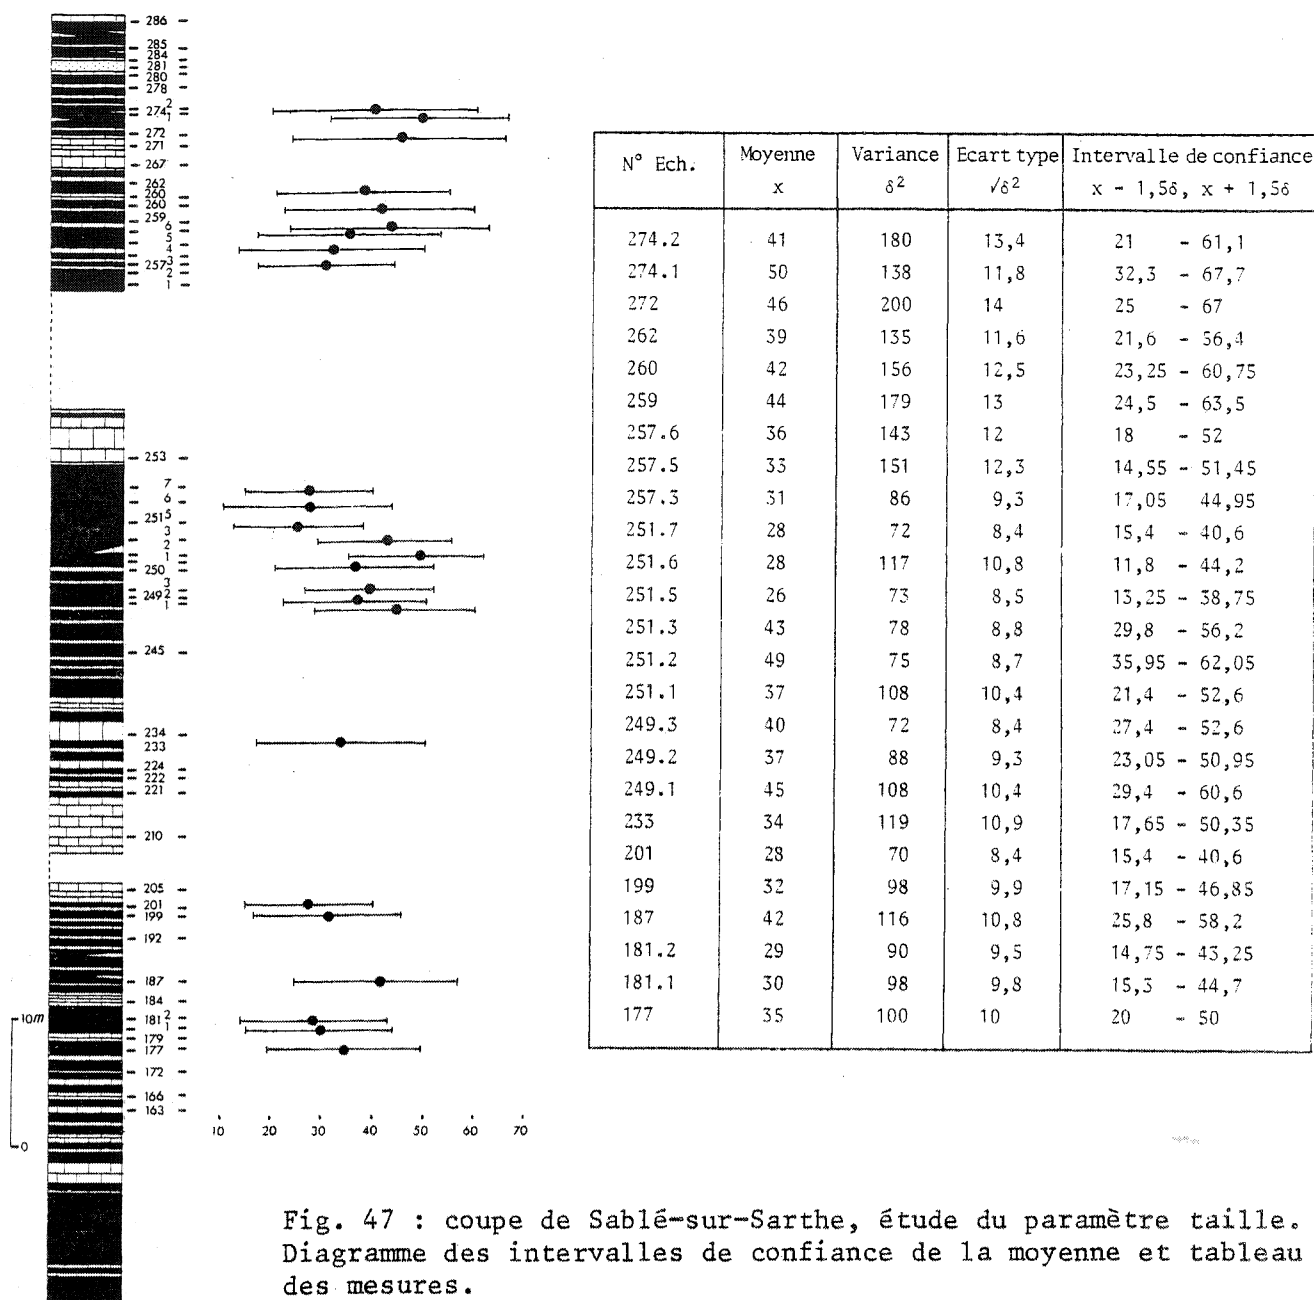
286
285
284
281
280
278
274 2
1
272
271
267
262
260
260
259 6
5
4
257 3
2
1

253
7
6
251 5
3
2
1
250
3
249 2
1
245
234
233
224
222
221
210
205
201
199
192
187
184
181 2
1
179
177
172
166
163

10m
0

10 20 30 40 50 60 70

| N° Ech. | Moyenne x | Variance $\delta^2$ | Ecart type $\sqrt{\delta^2}$ | Intervalle de confiance $x - 1,5\delta$, $x + 1,5\delta$ |
|---|---|---|---|---|
| 274.2 | 41 | 180 | 13,4 | 21 - 61,1 |
| 274.1 | 50 | 138 | 11,8 | 32,3 - 67,7 |
| 272 | 46 | 200 | 14 | 25 - 67 |
| 262 | 39 | 135 | 11,6 | 21,6 - 56,4 |
| 260 | 42 | 156 | 12,5 | 23,25 - 60,75 |
| 259 | 44 | 179 | 13 | 24,5 - 63,5 |
| 257.6 | 36 | 143 | 12 | 18 - 52 |
| 257.5 | 33 | 151 | 12,3 | 14,55 - 51,45 |
| 257.3 | 31 | 86 | 9,3 | 17,05 44,95 |
| 251.7 | 28 | 72 | 8,4 | 15,4 - 40,6 |
| 251.6 | 28 | 117 | 10,8 | 11,8 - 44,2 |
| 251.5 | 26 | 73 | 8,5 | 13,25 - 38,75 |
| 251.3 | 43 | 78 | 8,8 | 29,8 - 56,2 |
| 251.2 | 49 | 75 | 8,7 | 35,95 - 62,05 |
| 251.1 | 37 | 108 | 10,4 | 21,4 - 52,6 |
| 249.3 | 40 | 72 | 8,4 | 27,4 - 52,6 |
| 249.2 | 37 | 88 | 9,3 | 23,05 - 50,95 |
| 249.1 | 45 | 108 | 10,4 | 29,4 - 60,6 |
| 233 | 34 | 119 | 10,9 | 17,65 - 50,35 |
| 201 | 28 | 70 | 8,4 | 15,4 - 40,6 |
| 199 | 32 | 98 | 9,9 | 17,15 - 46,85 |
| 187 | 42 | 116 | 10,8 | 25,8 - 58,2 |
| 181.2 | 29 | 90 | 9,5 | 14,75 - 43,25 |
| 181.1 | 30 | 98 | 9,8 | 15,3 - 44,7 |
| 177 | 35 | 100 | 10 | 20 - 50 |

Fig. 47 : coupe de Sablé-sur-Sarthe, étude du paramètre taille. Diagramme des intervalles de confiance de la moyenne et tableau des mesures.